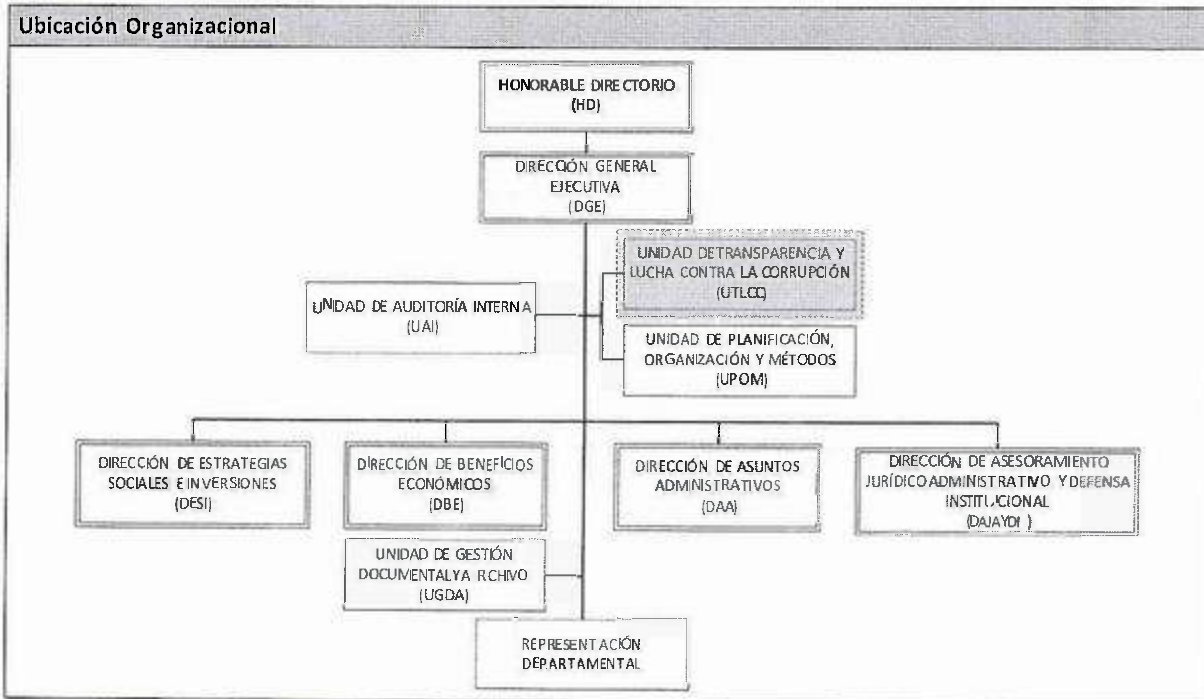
Ubicación Organizacional

HONORABLE DIRECTORIO
(HD)

DIRECCIÓN GENERAL EJECUTIVA
(DGE)

UNIDAD DETRANSPARENCIA Y LUCHA CONTRA LA CORRUPCIÓN
(UTLCC)

UNIDAD DE AUDITORÍA INTERNA
(UAI)

UNIDAD DE PLANIFICACIÓN, ORGANIZACIÓN Y MÉTODOS
(UPOM)

DIRECCIÓN DE ESTRATEGIAS SOCIALES E INVERSIONES
(DESI)

DIRECCIÓN DE BENEFICIOS ECONÓMICOS
(DBE)

DIRECCIÓN DE ASUNTOS ADMINISTRATIVOS
(DAA)

DIRECCIÓN DE ASESORAMIENTO JURÍDICO ADMINISTRATIVO Y DEFENSA INSTITUCIONAL
(DAJAYDI)

UNIDAD DE GESTIÓN DOCUMENTAL Y ARCHIVO
(UGDA)

REPRESENTACIÓN DEPARTAMENTAL